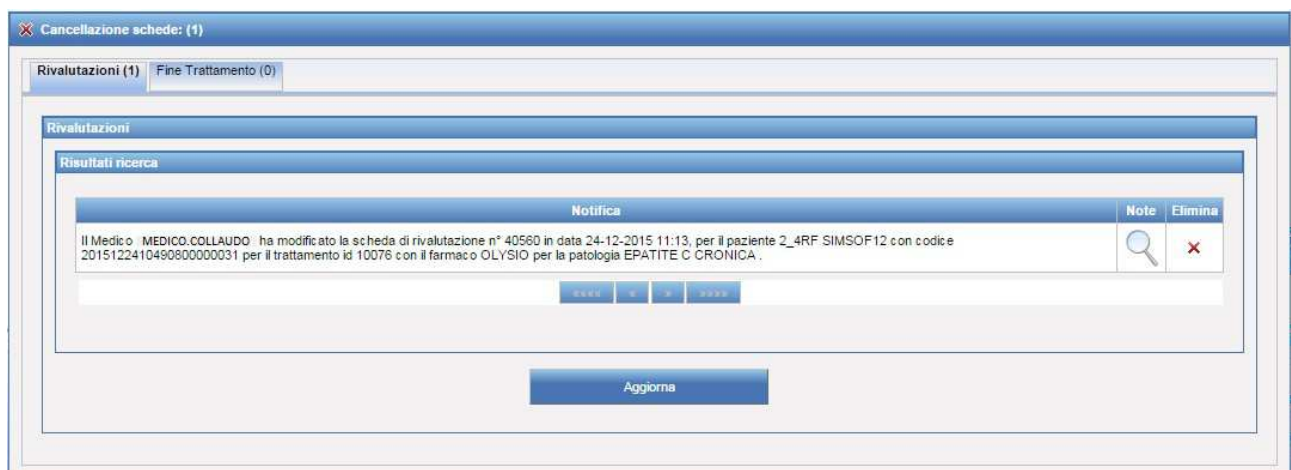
Cancellazione schede: (1)

Rivalutazioni (1) Fine Trattamento (0)

Rivalutazioni

Risultati ricerca

| Notifica | Note | Elimina |
|---|---|---|
| Il Medico MEDICO.COLLAUDO ha modificato la scheda di rivalutazione n° 40560 in data 24-12-2015 11:13, per il paziente 2_4RF SIMSOF12 con codice 20151224104908000000031 per il trattamento id 10076 con il farmaco OLYSIO per la patologia EPATITE C CRONICA . | | × |

<<<< < > >>>>

Aggiorna